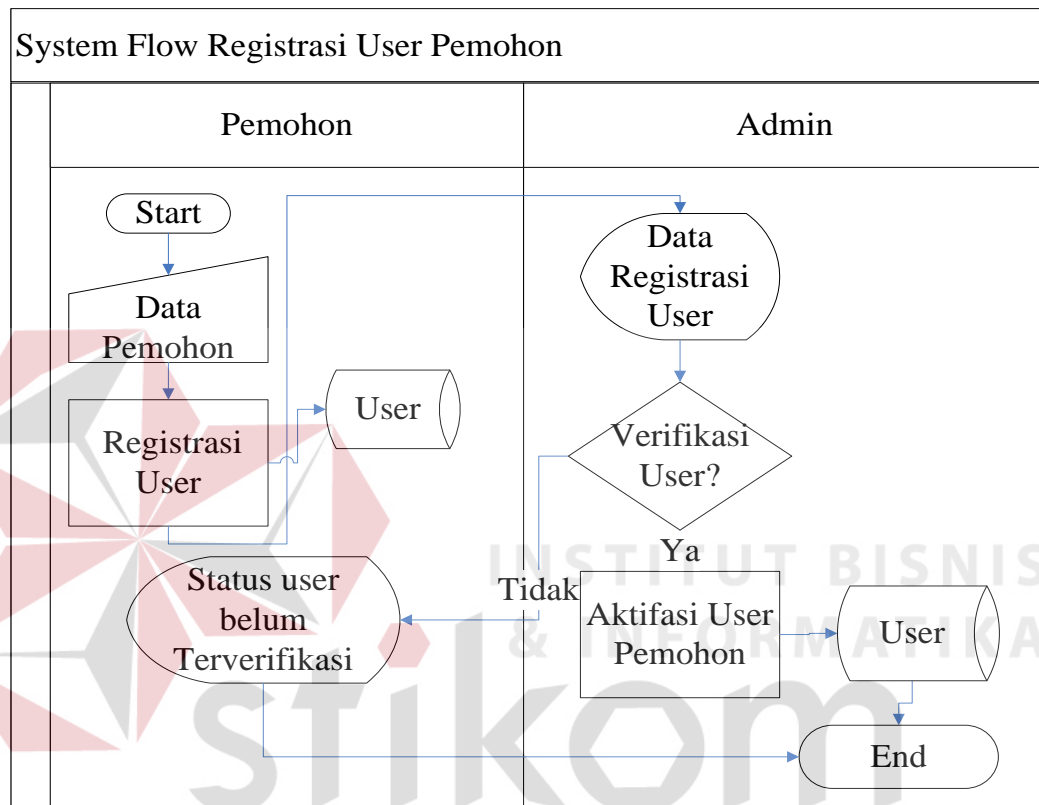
System Flow Registrasi User Pemohon

Pemohon

Admin

Start

Data Pemohon

Registrasi User

User

Status user belum Terverifikasi

Data Registrasi User

Verifikasi User?

Ya

Tidak

Aktifasi User Pemohon

User

End

INSTITUT BISNIS & INFORMATIKA

stikom